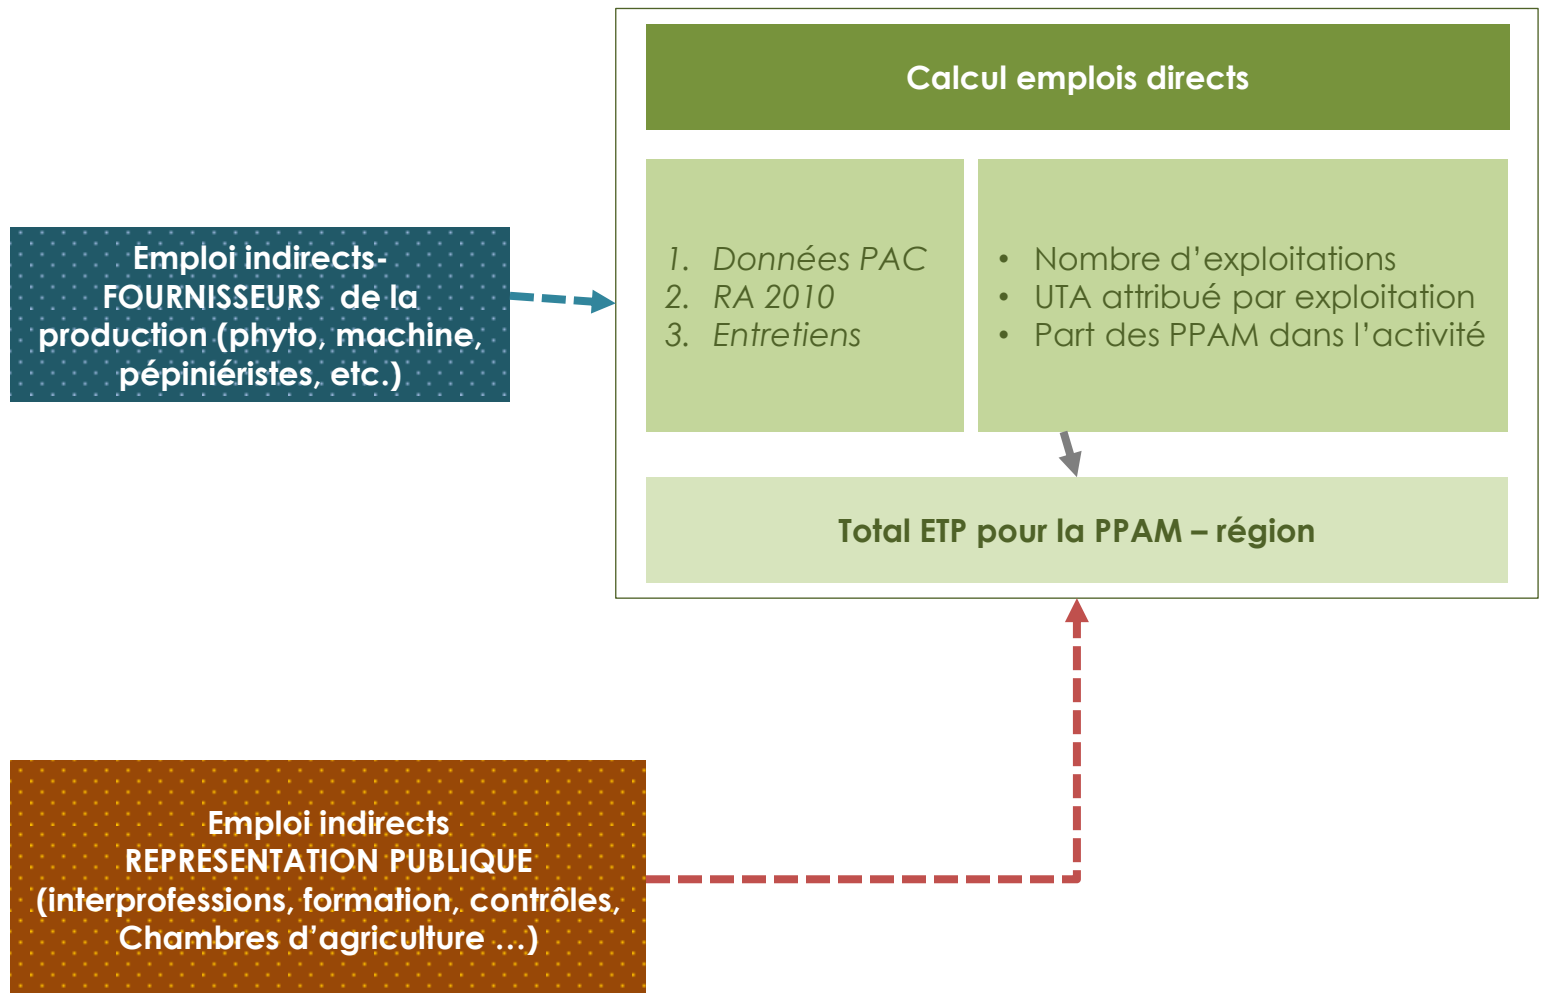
Calcul emplois directs

1. Données PAC
2. RA 2010
3. Entretiens

- Nombre d'exploitations
- UTA attribué par exploitation
- Part des PPAM dans l'activité

Total ETP pour la PPAM – région

Emploi indirects- FOURNISSEURS de la production (phyto, machine, pépiniéristes, etc.)

Emploi indirects REPRESENTATION PUBLIQUE (interprofessions, formation, contrôles, Chambres d'agriculture …)